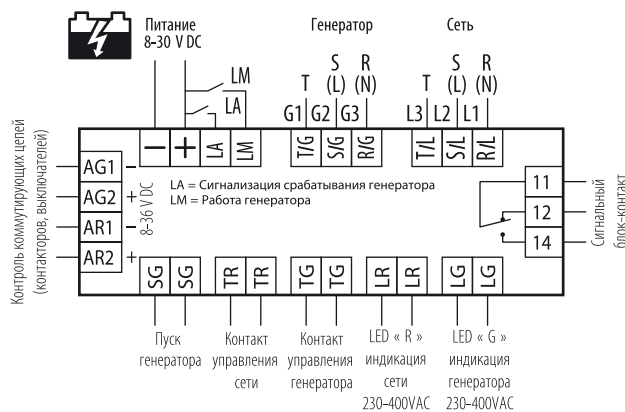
Питание
8-30 V DC

Генератор

Сеть

LM
LA

T
S (L)
R (N)

T
S (L)
R (N)

G1 G2 G3
L3 L2 L1

– + LA LM T/G S/G R/G T/L S/L R/L

Контроль коммутирующих цепей (контакторов, выключателей)

AG1 –
AG2 +
AR1 –
AR2 +

8-36 V DC

LA = Сигнализация срабатывания генератора
LM = Работа генератора

11
12
14

Сигнальный блок-контакт

SG SG TR TR TG TG LR LR LG LG

Пуск генератора

Контакт управления сети

Контакт управления генератора

LED « R » индикация сети 230–400VAC

LED « G » индикация генератора 230–400VAC